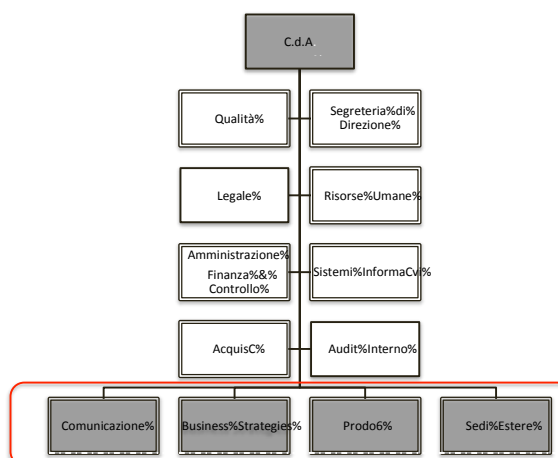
C.d.A.

Qualità%

Segreteria%di% Direzione%

Legale%

Risorse%Umane%

Amministrazione% Finanza%&% Controllo%

Sistemi%InformaCvi%

AcquisC%

Audit%Interno%

Comunicazione%

Business%Strategies%

Prodo6%

Sedi%Estere%